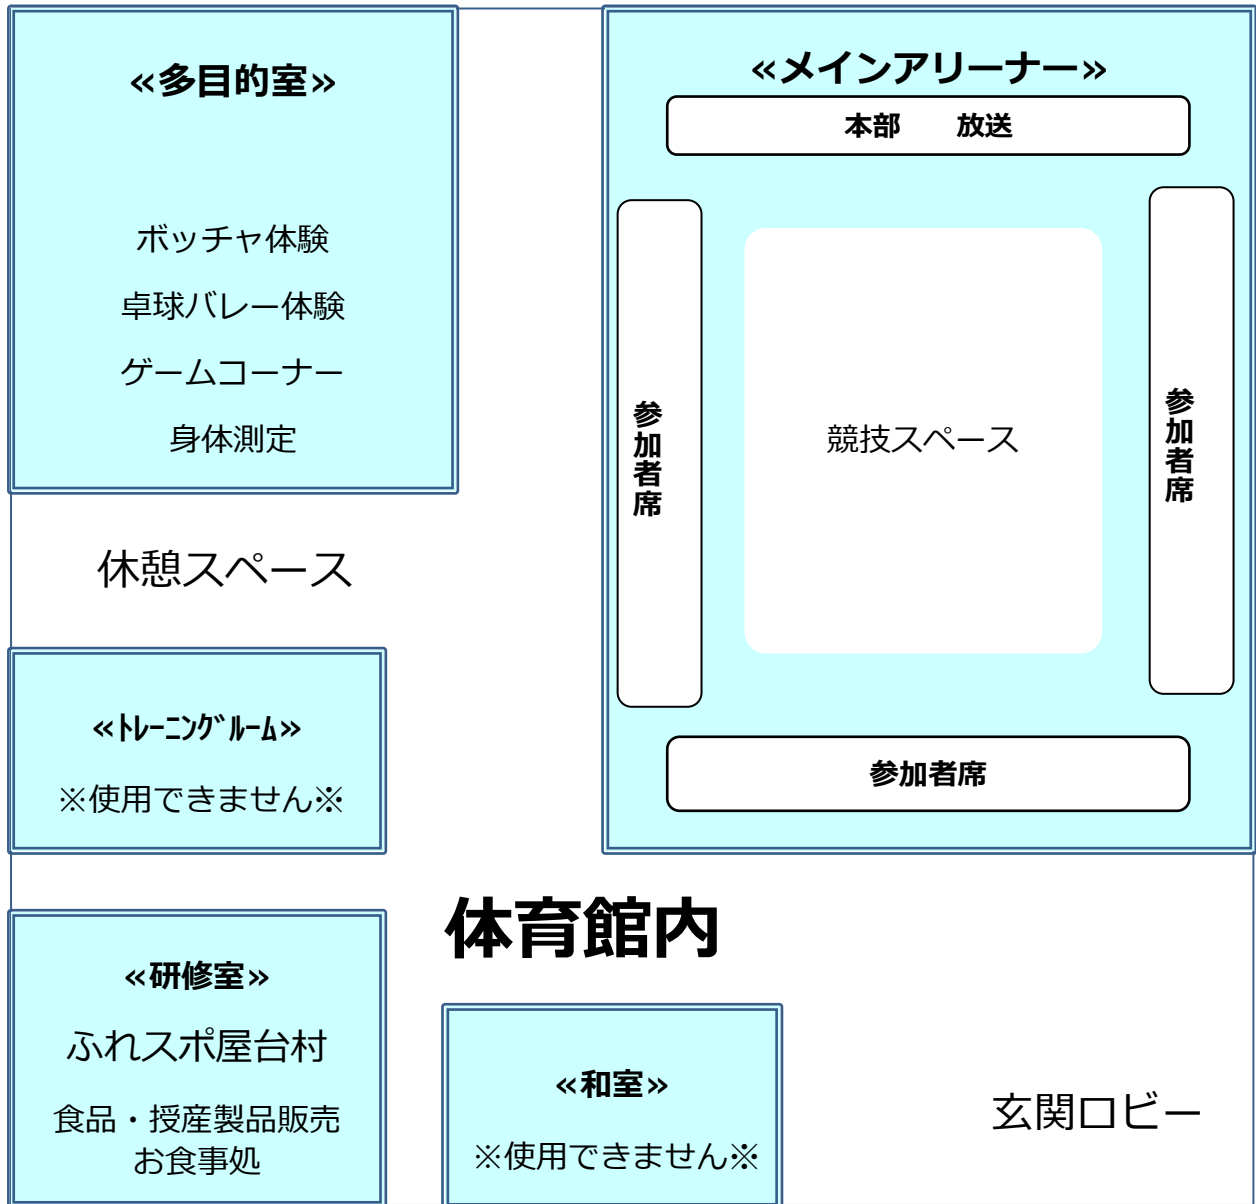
≪多目的室≫

ボッチャ体験

卓球バレー体験

ゲームコーナー

身体測定

≪メインアリーナー≫

本部　放送

参加者席

競技スペース

参加者席

参加者席

休憩スペース

≪ﾄﾚｰﾆﾝｸﾞﾙｰﾑ≫

※使用できません※

体育館内

≪研修室≫

ふれスポ屋台村

食品・授産製品販売
お食事処

≪和室≫

※使用できません※

玄関ロビー